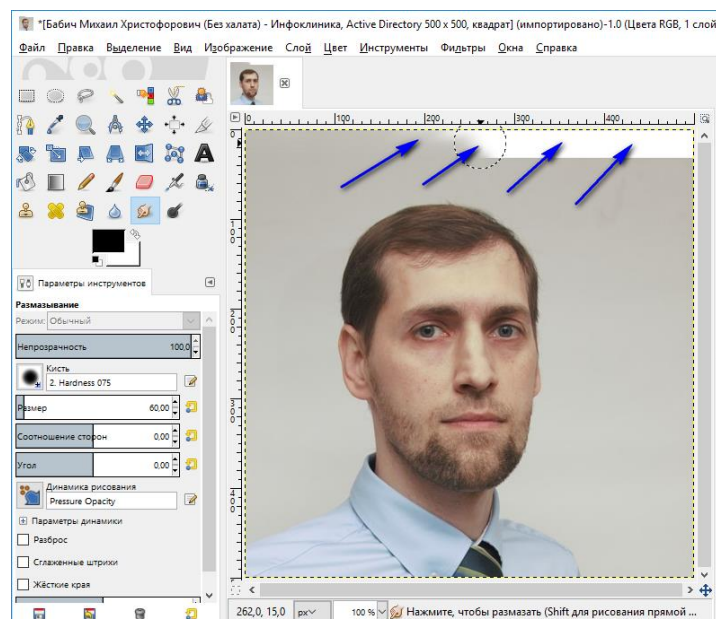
*[Бабич Михаил Христофорович (Без халата) - Инфоклиника, Active Directory 500 x 500, квадрат] (импортировано)-1.0 (Цвета RGB, 1 слой

Файл Правка Выделение Вид Изображение Слой Цвет Инструменты Фильтры Окна Справка

100 200 300 400

100 200 300 400

Параметры инструментов

Размазывание

Режим: Обычный

Непрозрачность 100,0

Кисть
2. Hardness 075

Размер 60,00

Соотношение сторон 0,00

Угол 0,00

Динамика рисования
Pressure Opacity

Параметры динамики

Разброс

Сглаженные штрихи

Жёсткие края

262,0, 15,0 px 100 % Нажмите, чтобы размазать (Shift для рисования прямой ...